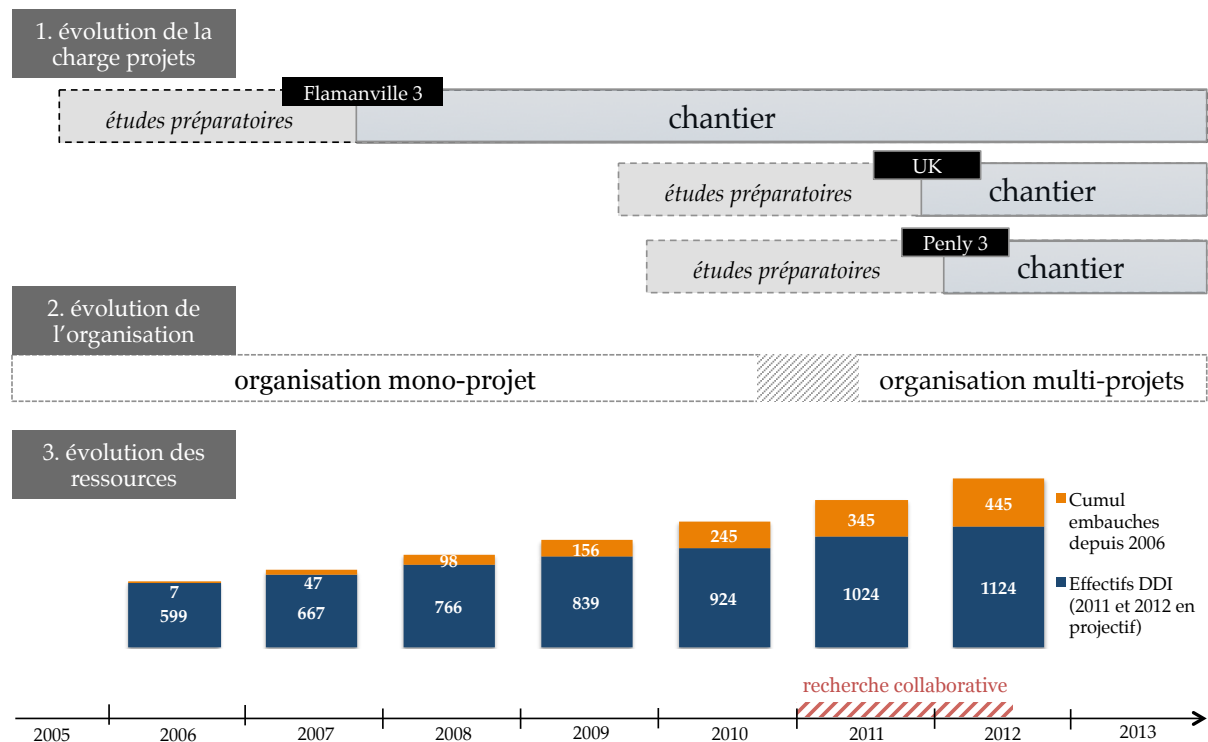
1. évolution de la charge projets

Flamanville 3

études préparatoires

chantier

UK

études préparatoires

chantier

Penly 3

études préparatoires

chantier

2. évolution de l'organisation

organisation mono-projet

organisation multi-projets

3. évolution des ressources

| | 2006 | 2007 | 2008 | 2009 | 2010 | 2011 | 2012 |
|---|---|---|---|---|---|---|---|
| Cumul embauches depuis 2006 | 7 | 47 | 98 | 156 | 245 | 345 | 445 |
| Effectifs DDI (2011 et 2012 en projectif) | 599 | 667 | 766 | 839 | 924 | 1024 | 1124 |

Cumul embauches depuis 2006

Effectifs DDI (2011 et 2012 en projectif)

recherche collaborative

2005 2006 2007 2008 2009 2010 2011 2012 2013